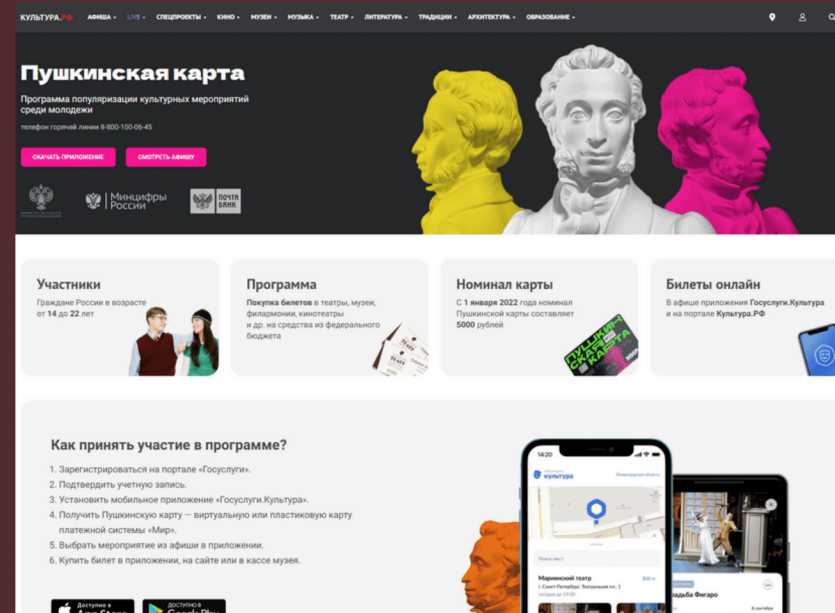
КУЛЬТУРА.РФ АФИША LIVE СПЕЦПРОЕКТЫ КИНО МУЗЕИ МУЗЫКА ТЕАТР ЛИТЕРАТУРА ТРАДИЦИИ АРХИТЕКТУРА ОБРАЗОВАНИЕ

Пушкинская карта

Программа популяризации культурных мероприятий среди молодежи

телефон горячей линии 8-800-100-06-45

СКАЧАТЬ ПРИЛОЖЕНИЕ СМОТРЕТЬ АФИШУ

Минцифры России

ПОЧТА БАНК

Участники

Граждане России в возрасте от 14 до 22 лет

Программа

Покупка билетов в театры, музеи, филармонии, кинотеатры и др. на средства из федерального бюджета

Номинал карты

С 1 января 2022 года номинал Пушкинской карты составляет 5000 рублей

ПУШКИНСКАЯ КАРТА

Билеты онлайн

В афише приложения Госуслуги.Культура и на портале Культура.РФ

Как принять участие в программе?

1. Зарегистрироваться на портале «Госуслуги».
2. Подтвердить учетную запись.
3. Установить мобильное приложение «Госуслуги.Культура».
4. Получить Пушкинскую карту — виртуальную или пластиковую карту платежной системы «Мир».
5. Выбрать мероприятие из афиши в приложении.
6. Купить билет в приложении, на сайте или в кассе музея.

14:20

культура

Ленинградская область

Поиск мест

Мариинский театр

г. Санкт-Петербург, Театральная пл., 1

300 м

Свадьба Фигаро

В сентябре

Доступно в App Store

ДОСТУПНО В Google Play